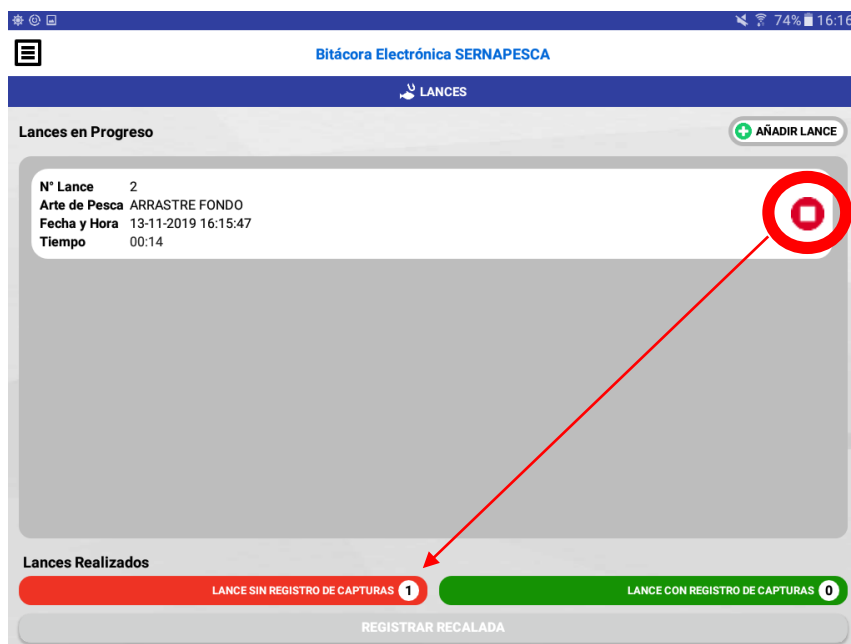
74% 16:16

Bitácora Electrónica SERNAPESCA

LANCES

Lances en Progreso

AÑADIR LANCE

| | |
|---|---|
| N° Lance | 2 |
| Arte de Pesca | ARRASTRE FONDO |
| Fecha y Hora | 13-11-2019 16:15:47 |
| Tiempo | 00:14 |

Lances Realizados

LANCE SIN REGISTRO DE CAPTURAS 1

LANCE CON REGISTRO DE CAPTURAS 0

REGISTRAR RECALADA